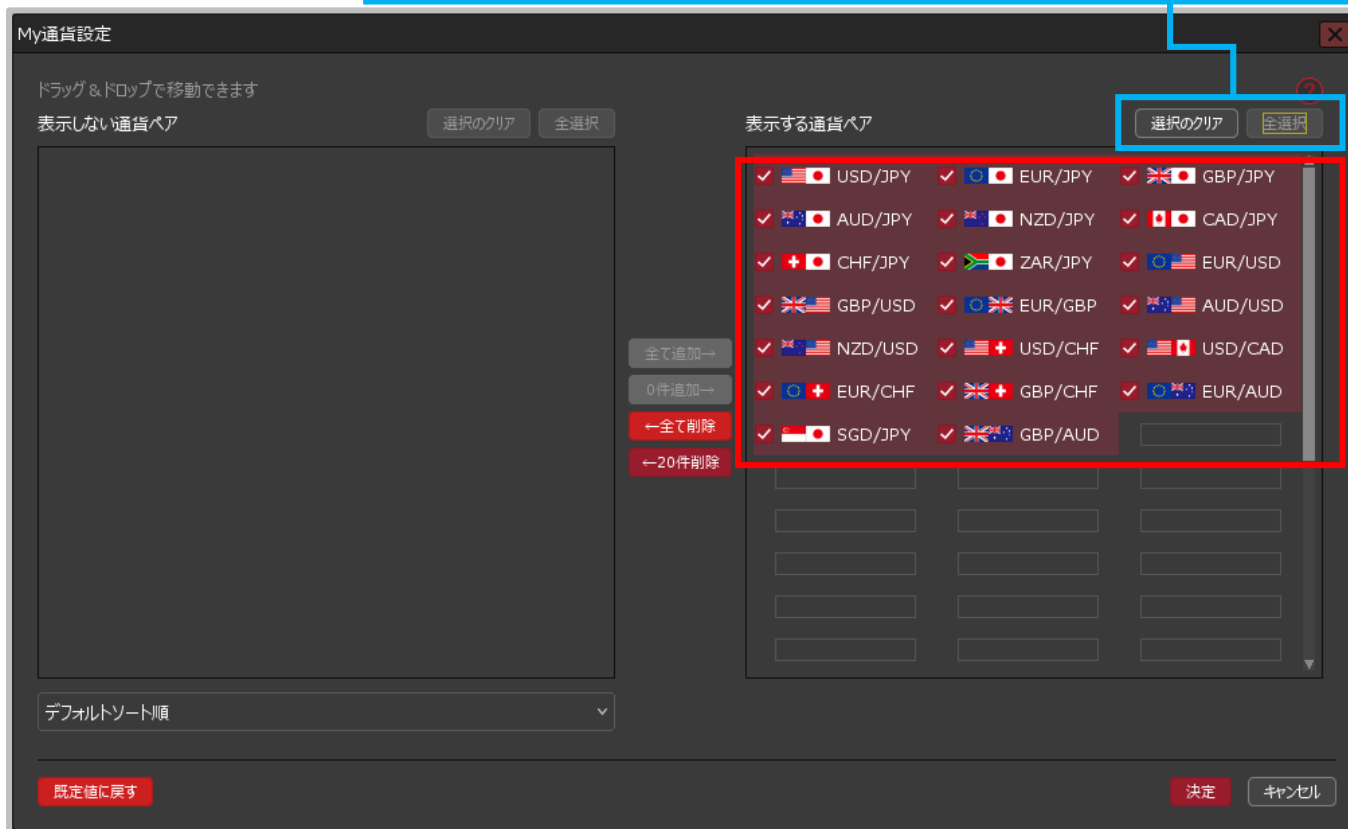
My通貨設定

ドラッグ＆ドロップで移動できます

表示しない通貨ペア

選択のクリア　全選択

表示する通貨ペア

選択のクリア　全選択

| USD/JPY | EUR/JPY | GBP/JPY |
|---|---|---|
| AUD/JPY | NZD/JPY | CAD/JPY |
| CHF/JPY | ZAR/JPY | EUR/USD |
| GBP/USD | EUR/GBP | AUD/USD |
| NZD/USD | USD/CHF | USD/CAD |
| EUR/CHF | GBP/CHF | EUR/AUD |
| SGD/JPY | GBP/AUD | |

全て追加→
0件追加→
←全て削除
←20件削除

デフォルトソート順

既定値に戻す

決定　キャンセル